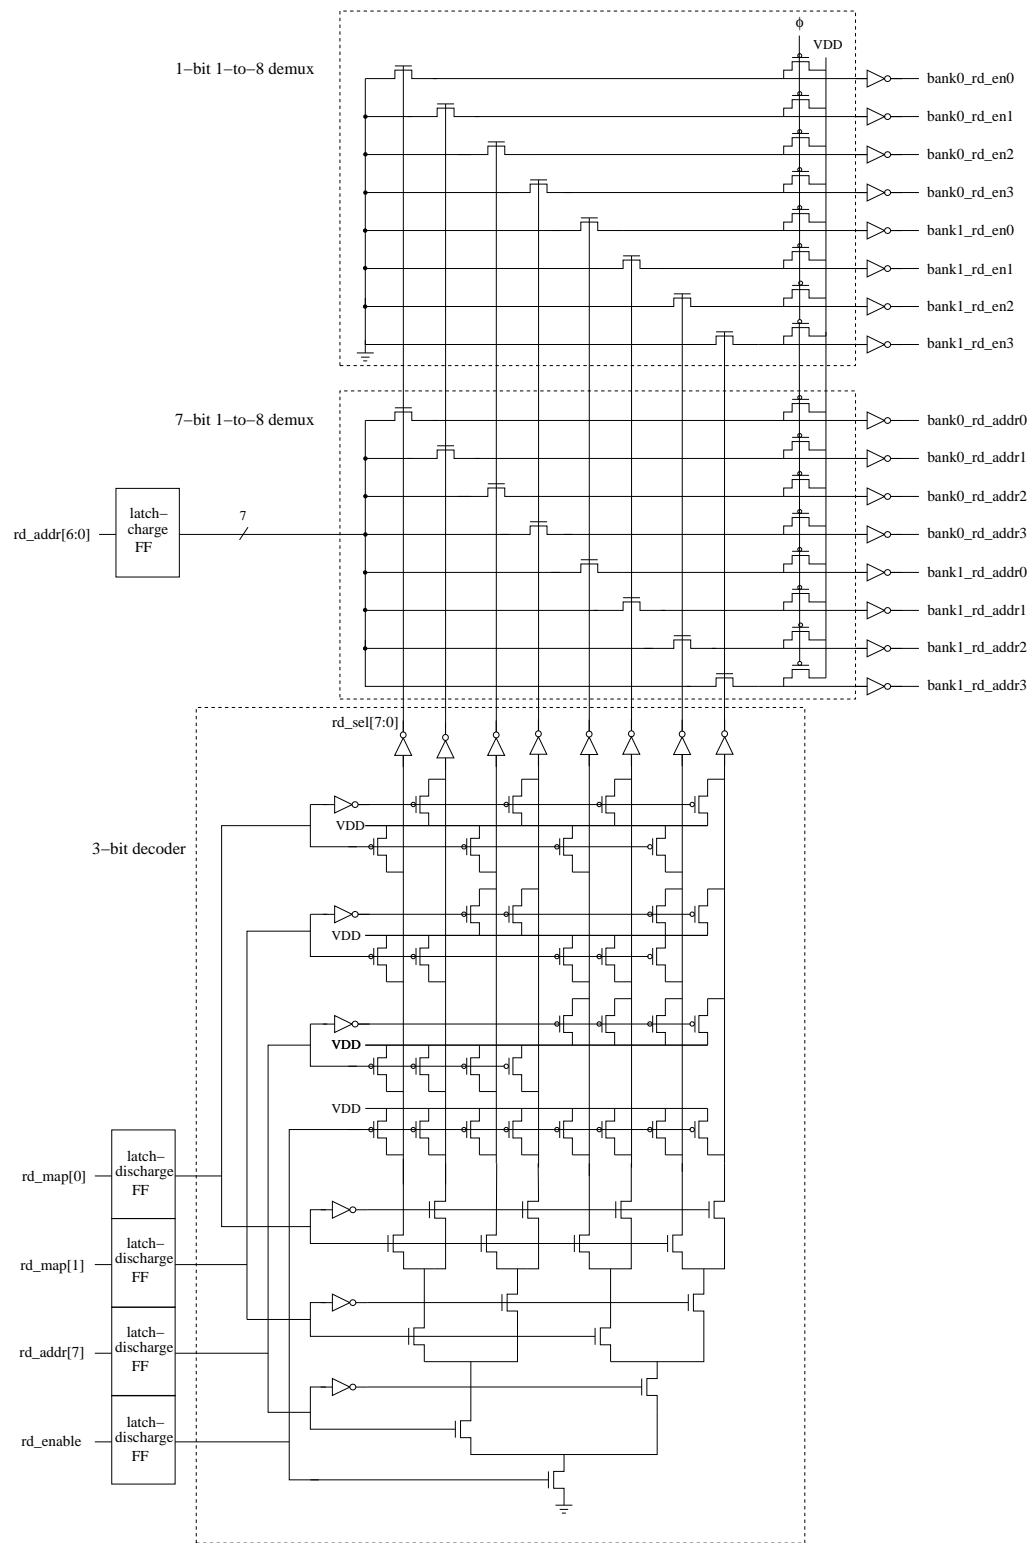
1−bit 1−to−8 demux

ϕ

VDD

bank0_rd_en0
bank0_rd_en1
bank0_rd_en2
bank0_rd_en3
bank1_rd_en0
bank1_rd_en1
bank1_rd_en2
bank1_rd_en3

7−bit 1−to−8 demux

rd_addr[6:0]

latch−
charge
FF

7

bank0_rd_addr0
bank0_rd_addr1
bank0_rd_addr2
bank0_rd_addr3
bank1_rd_addr0
bank1_rd_addr1
bank1_rd_addr2
bank1_rd_addr3

rd_sel[7:0]

3−bit decoder

VDD
VDD
VDD
VDD

rd_map[0]
latch−
discharge
FF

rd_map[1]
latch−
discharge
FF

rd_addr[7]
latch−
discharge
FF

rd_enable
latch−
discharge
FF